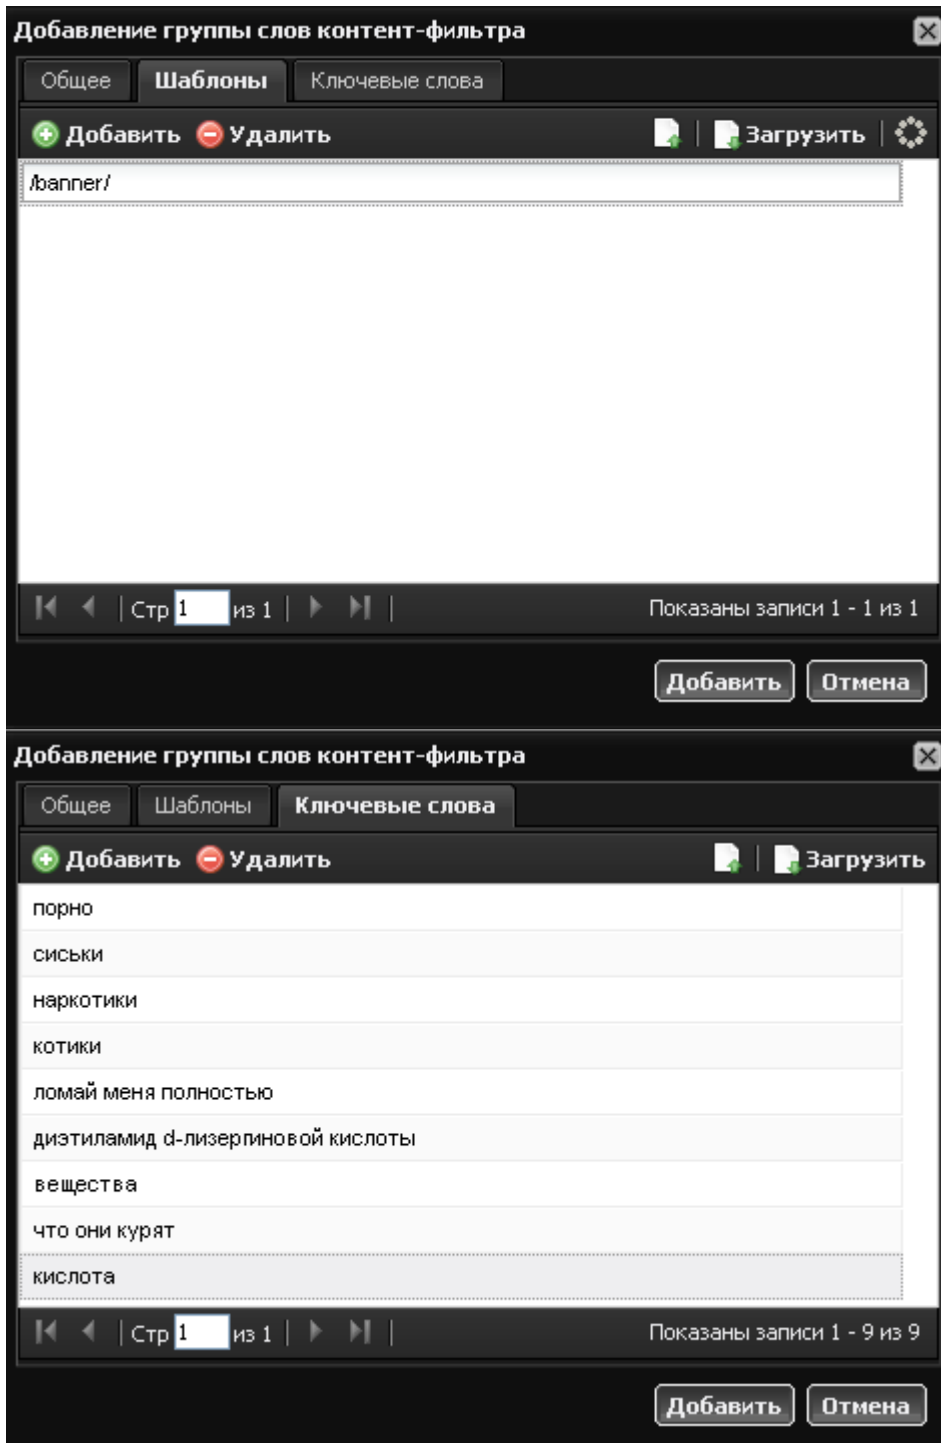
Добавление группы слов контент-фильтра

Общее | Шаблоны | Ключевые слова

Добавить | Удалить | Загрузить

/banner/

Стр 1 из 1

Показаны записи 1 - 1 из 1

Добавить | Отмена

Добавление группы слов контент-фильтра

Общее | Шаблоны | Ключевые слова

Добавить | Удалить | Загрузить

порно
сиськи
наркотики
котики
ломай меня полностью
диэтиламид d-лизергиновой кислоты
вещества
что они курят
кислота

Стр 1 из 1

Показаны записи 1 - 9 из 9

Добавить | Отмена